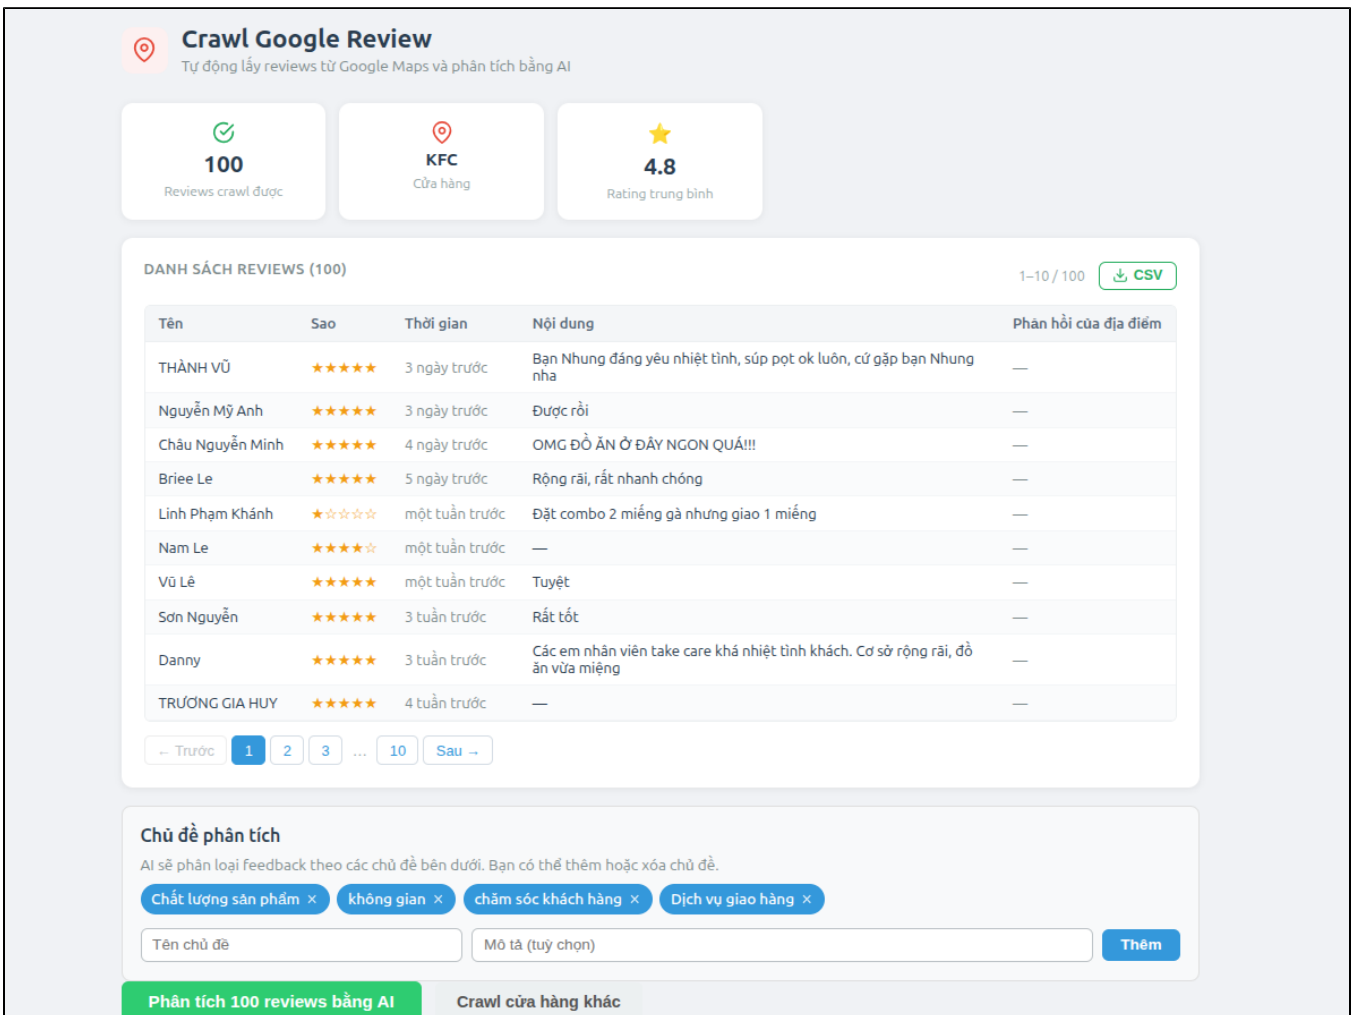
Crawl Google Review
Tự động lấy reviews từ Google Maps và phân tích bằng AI

100
Reviews crawl được

KFC
Cửa hàng

4.8
Rating trung bình

DANH SÁCH REVIEWS (100)

1–10 / 100 CSV

| Tên | Sao | Thời gian | Nội dung | Phản hồi của địa điểm |
|---|---|---|---|---|
| THÀNH VŨ | ★★★★★ | 3 ngày trước | Bạn Nhung đáng yêu nhiệt tình, súp pọt ok luôn, cứ gặp bạn Nhung nha | — |
| Nguyễn Mỹ Anh | ★★★★★ | 3 ngày trước | Được rồi | — |
| Châu Nguyễn Minh | ★★★★★ | 4 ngày trước | OMG ĐỒ ĂN Ở ĐÂY NGON QUÁ!!! | — |
| Briee Le | ★★★★★ | 5 ngày trước | Rộng rãi, rất nhanh chóng | — |
| Linh Phạm Khánh | ★☆☆☆☆ | một tuần trước | Đặt combo 2 miếng gà nhưng giao 1 miếng | — |
| Nam Le | ★★★★☆ | một tuần trước | — | — |
| Vũ Lê | ★★★★★ | một tuần trước | Tuyệt | — |
| Sơn Nguyễn | ★★★★★ | 3 tuần trước | Rất tốt | — |
| Danny | ★★★★★ | 3 tuần trước | Các em nhân viên take care khá nhiệt tình khách. Cơ sở rộng rãi, đồ ăn vừa miệng | — |
| TRƯƠNG GIA HUY | ★★★★★ | 4 tuần trước | — | — |

← Trước 1 2 3 ... 10 Sau →

Chủ đề phân tích
AI sẽ phân loại feedback theo các chủ đề bên dưới. Bạn có thể thêm hoặc xóa chủ đề.
Chất lượng sản phẩm × không gian × chăm sóc khách hàng × Dịch vụ giao hàng ×
Tên chủ đề
Mô tả (tuỳ chọn)
Thêm

Phân tích 100 reviews bằng AI
Crawl cửa hàng khác